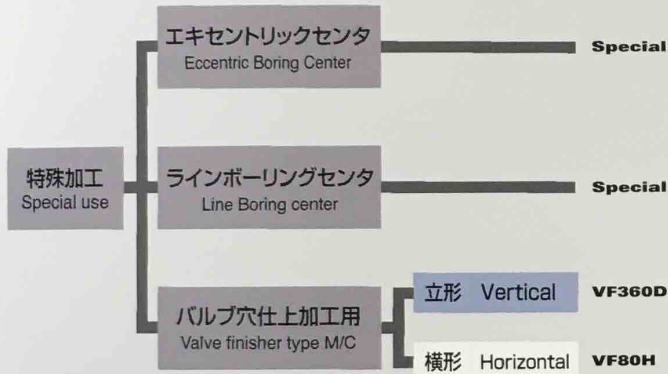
特殊加工
Special use

エキセントリックセンタ
Eccentric Boring Center

Special

ラインボーリングセンタ
Line Boring center

Special

バルブ穴仕上加工用
Valve finisher type M/C

立形 Vertical

VF360D

横形 Horizontal

VF80H